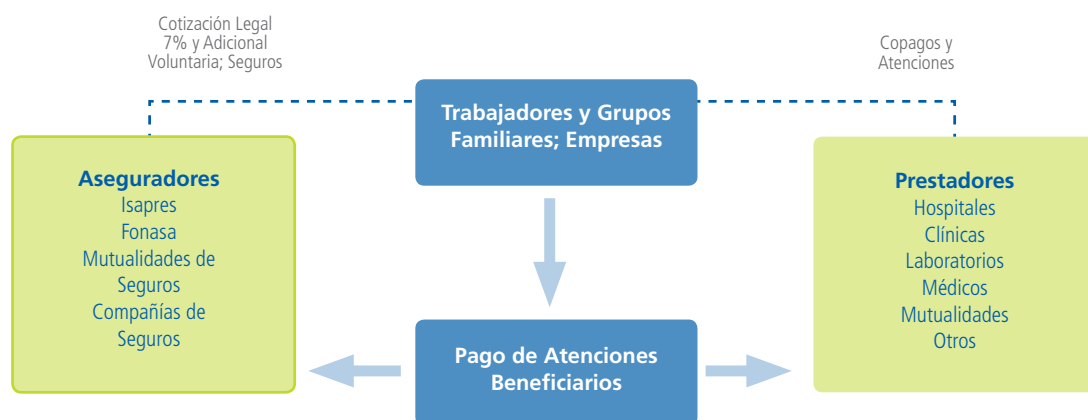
Cotización Legal 7% y Adicional Voluntaria; Seguros

Copagos y Atenciones

Trabajadores y Grupos Familiares; Empresas

Aseguradores
Isapres
Fonasa
Mutualidades de Seguros
Compañías de Seguros

Prestadores
Hospitales
Clínicas
Laboratorios
Médicos
Mutualidades
Otros

Pago de Atenciones Beneficiarios